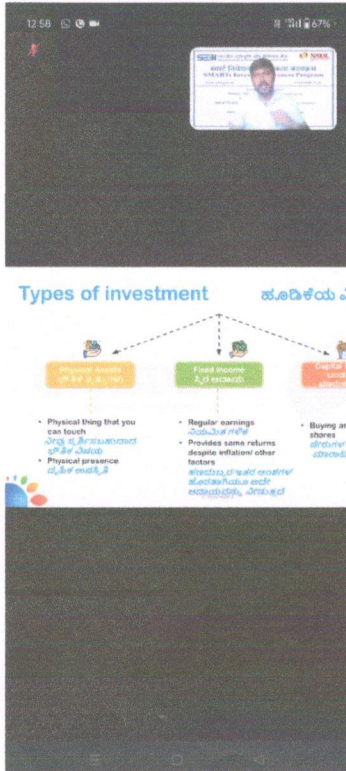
12:58

67%

NSDL

SMART Investor Awareness Program

Types of investment

ಹೂಡಿಕೆಯ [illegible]

Physical Assets
ಭೌತಿಕ ಸ್ವತ್ತುಗಳು

Fixed Income
ಸ್ಥಿರ ಆದಾಯ

Capital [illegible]

• Physical thing that you can touch
ನೀವು ಸ್ಪರ್ಶಿಸಬಹುದಾದ ಭೌತಿಕ ವಿಷಯ
• Physical presence
ಭೌತಿಕ ಉಪಸ್ಥಿತಿ

• Regular earnings
ನಿಯಮಿತ ಗಳಿಕೆ
• Provides same returns despite inflation/ other factors
ಹಣದುಬ್ಬರ/ ಇತರ ಅಂಶಗಳ ಹೊರತಾಗಿಯೂ ಅದೇ ಆದಾಯವನ್ನು ಒದಗಿಸುತ್ತದೆ

• Buying an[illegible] shares
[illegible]